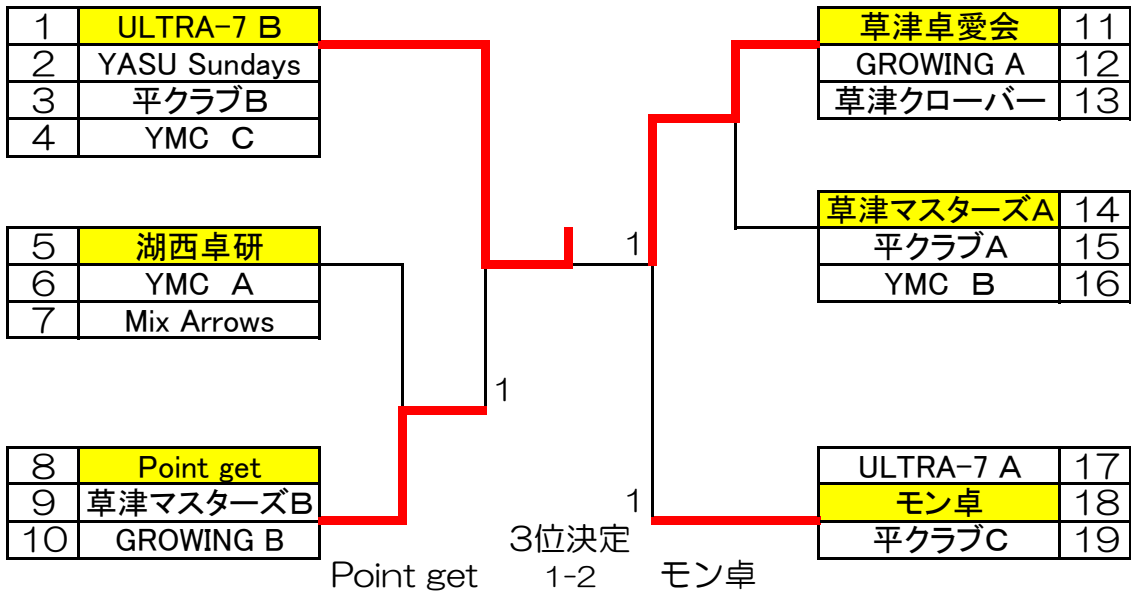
| 1 | ULTRA-7 B |
|---|---|
| 2 | YASU Sundays |
| 3 | 平クラブB |
| 4 | YMC C |

| 5 | 湖西卓研 |
|---|---|
| 6 | YMC A |
| 7 | Mix Arrows |

| 8 | Point get |
|---|---|
| 9 | 草津マスターズB |
| 10 | GROWING B |

| 草津卓愛会 | 11 |
|---|---|
| GROWING A | 12 |
| 草津クローバー | 13 |

| 草津マスターズA | 14 |
|---|---|
| 平クラブA | 15 |
| YMC B | 16 |

| ULTRA-7 A | 17 |
|---|---|
| モン卓 | 18 |
| 平クラブC | 19 |

1
1
1

3位決定
Point get 1-2 モン卓